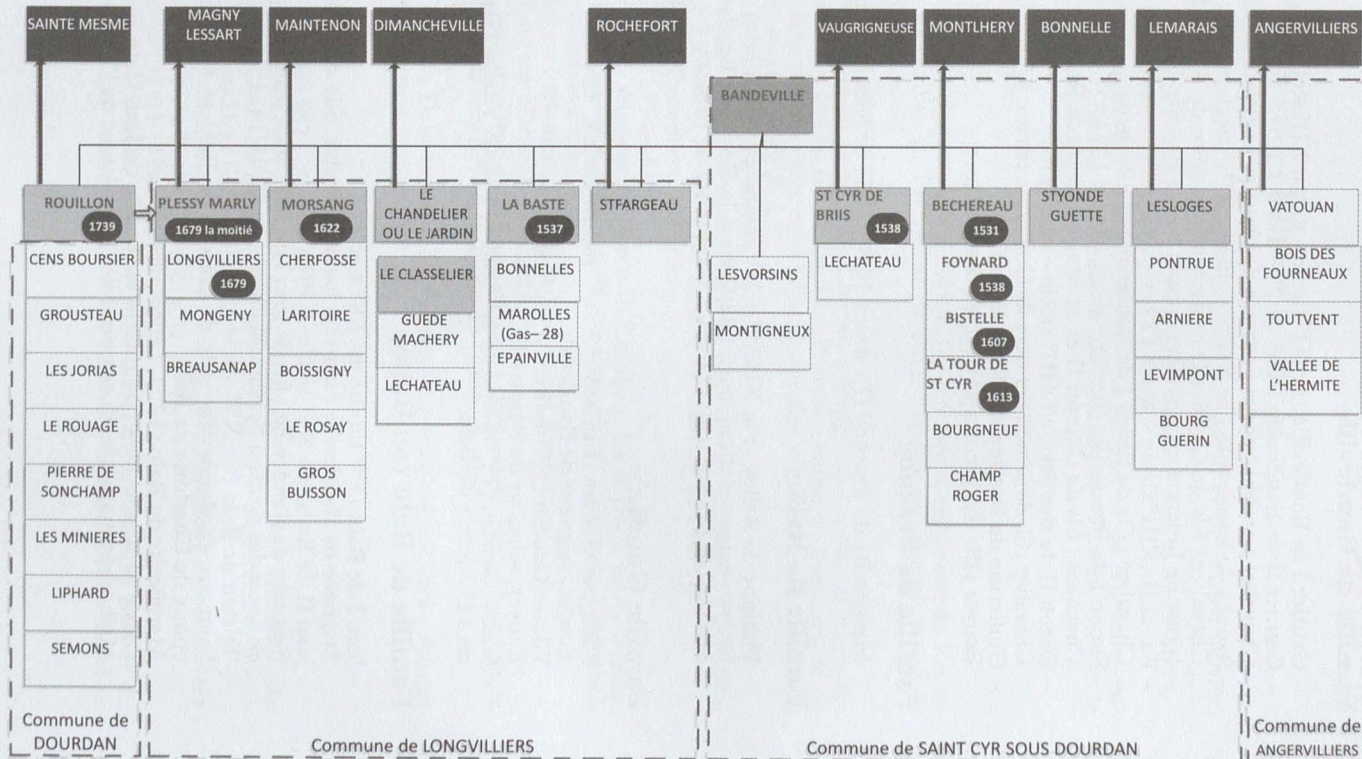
SAINTE MESME

MAGNY LESSART

MAINTENON

DIMANCHEVILLE

ROCHEFORT

VAUGRIGNEUSE

MONTLHERY

BONNELLE

LEMARAIS

ANGERVILLIERS

BANDEVILLE

ROUILLON
1739

CENS BOURSIER

GROUSTEAU

LES JORIAS

LE ROUAGE

PIERRE DE SONCHAMP

LES MINIERES

LIPHARD

SEMONS

Commune de DOURDAN

PLESSY MARLY
1679 la moitié

LONGVILLIERS
1679

MONGENY

BREAUSANAP

MORSANG
1622

CHERFOSSE

LARITOIRE

BOISSIGNY

LE ROSAY

GROS BUISSON

LE CHANDELIER OU LE JARDIN

LE CLASSELIER

GUEDE MACHERY

LECHATEAU

LA BASTE
1537

BONNELLES

MAROLLES (Gas– 28)

EPAINVILLE

STFARGEAU

Commune de LONGVILLIERS

LESVORSINS

MONTIGNEUX

ST CYR DE BRIIS
1538

LECHATEAU

BECHEREAU
1531

FOYNARD
1538

BISTELLE
1607

LA TOUR DE ST CYR
1613

BOURGNEUF

CHAMP ROGER

STYONDE GUETTE

LESLOGES

PONTRUE

ARNIERE

LEVIMPONT

BOURG GUERIN

Commune de SAINT CYR SOUS DOURDAN

VATOUAN

BOIS DES FOURNEAUX

TOUTVENT

VALLEE DE L'HERMITE

Commune de ANGERVILLIERS